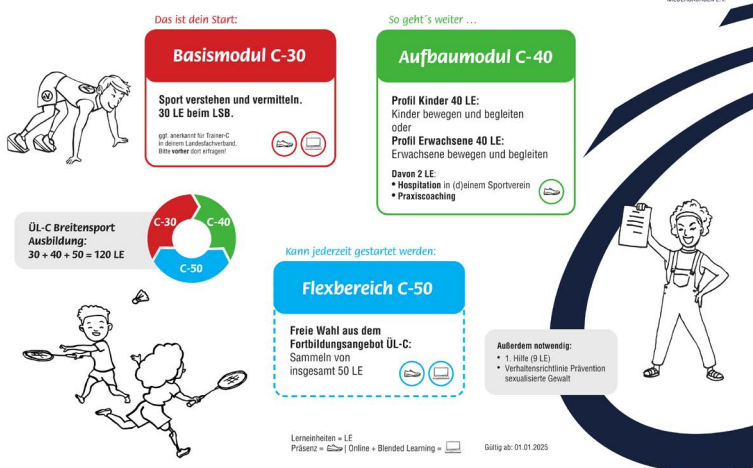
Das ist dein Start:

Basismodul C-30

Sport verstehen und vermitteln. 30 LE beim LSB.

ggf. anerkannt für Trainer-C in deinem Landesfachverband. Bitte vorher dort erfragen!

So geht´s weiter …

Aufbaumodul C-40

Profil Kinder 40 LE: Kinder bewegen und begleiten
oder
Profil Erwachsene 40 LE: Erwachsene bewegen und begleiten

Davon 2 LE:
• Hospitation in (d)einem Sportverein
• Praxiscoaching

ÜL-C Breitensport Ausbildung:
30 + 40 + 50 = 120 LE

C-30
C-40
C-50

Kann jederzeit gestartet werden:

Flexbereich C-50

Freie Wahl aus dem Fortbildungsangebot ÜL-C: Sammeln von insgesamt 50 LE

Außerdem notwendig:
• 1. Hilfe (9 LE)
• Verhaltensrichtlinie Prävention sexualisierte Gewalt

Lerneinheiten = LE
Präsenz = | Online + Blended Learning =

Gültig ab: 01.01.2025